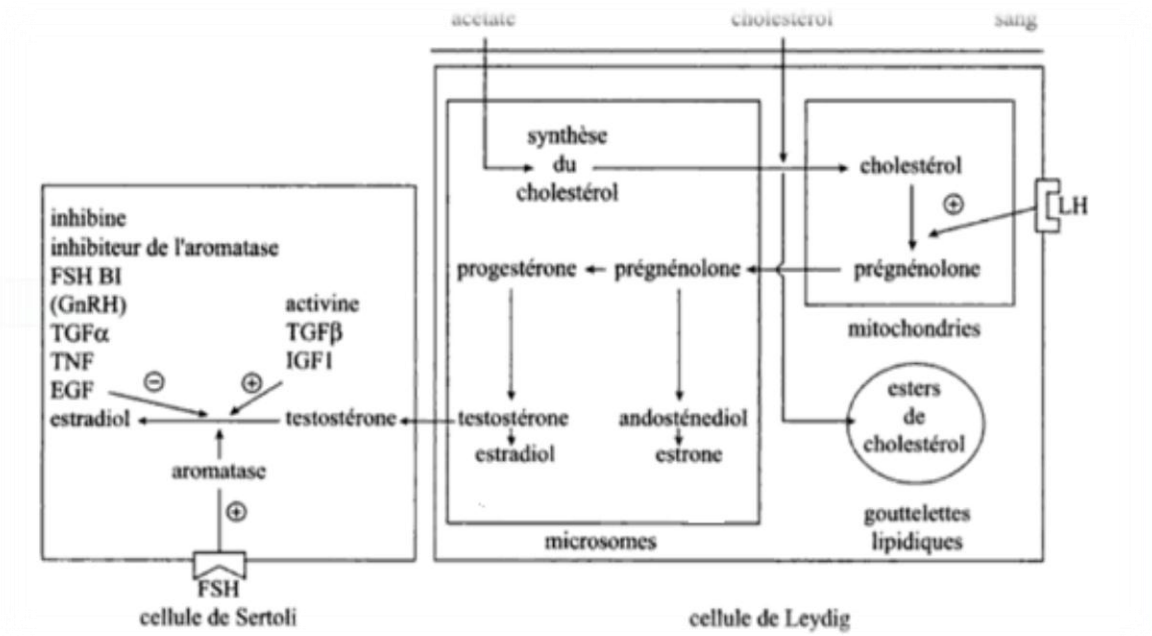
acétate
cholestérol
sang

synthèse du cholestérol
cholestérol
LH
prégnénolone
mitochondries
progestérone
prégnénolone
testostérone
estradiol
andosténediol
estrone
esters de cholestérol
microsomes
gouttelettes lipidiques
cellule de Leydig

inhibine
inhibiteur de l'aromatase
FSH BI
(GnRH)
TGFα
TNF
EGF
estradiol
activine
TGFβ
IGF1
testostérone
aromatase
FSH
cellule de Sertoli